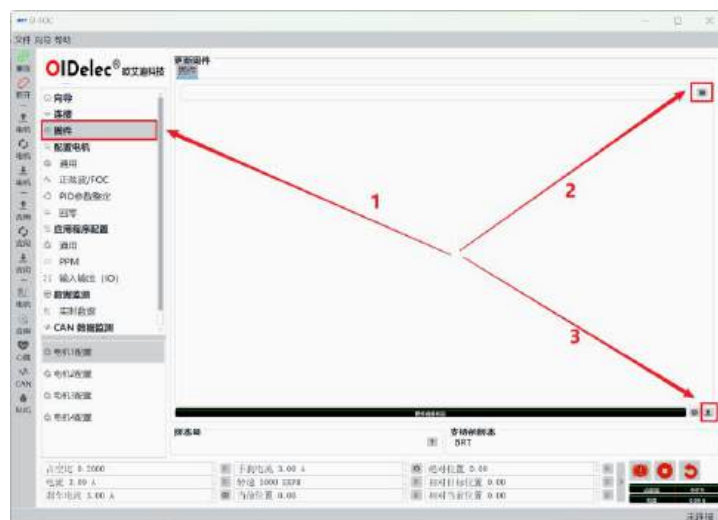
O-FOC

文件 向导 帮助

OIDelec® 欧艾迪科技

更新固件
固件

向导
连接
固件
配置电机
通用
正弦波/FOC
PID参数整定
回零
应用程序配置
通用
PPM
输入输出 (IO)
数据监测
实时数据
CAN 数据监测

电机1配置
电机2配置
电机3配置
电机4配置

1
2
3

状态栏

支持的引导
BRT

占空比 0.2000
电流 3.00 A
刹车电流 3.00 A
手刹电流 3.00 A
转速 1000 ERPM
当前位置 0.00
绝对位置 0.00
相对目标位置 0.00
相对当前位置 0.00

未连接